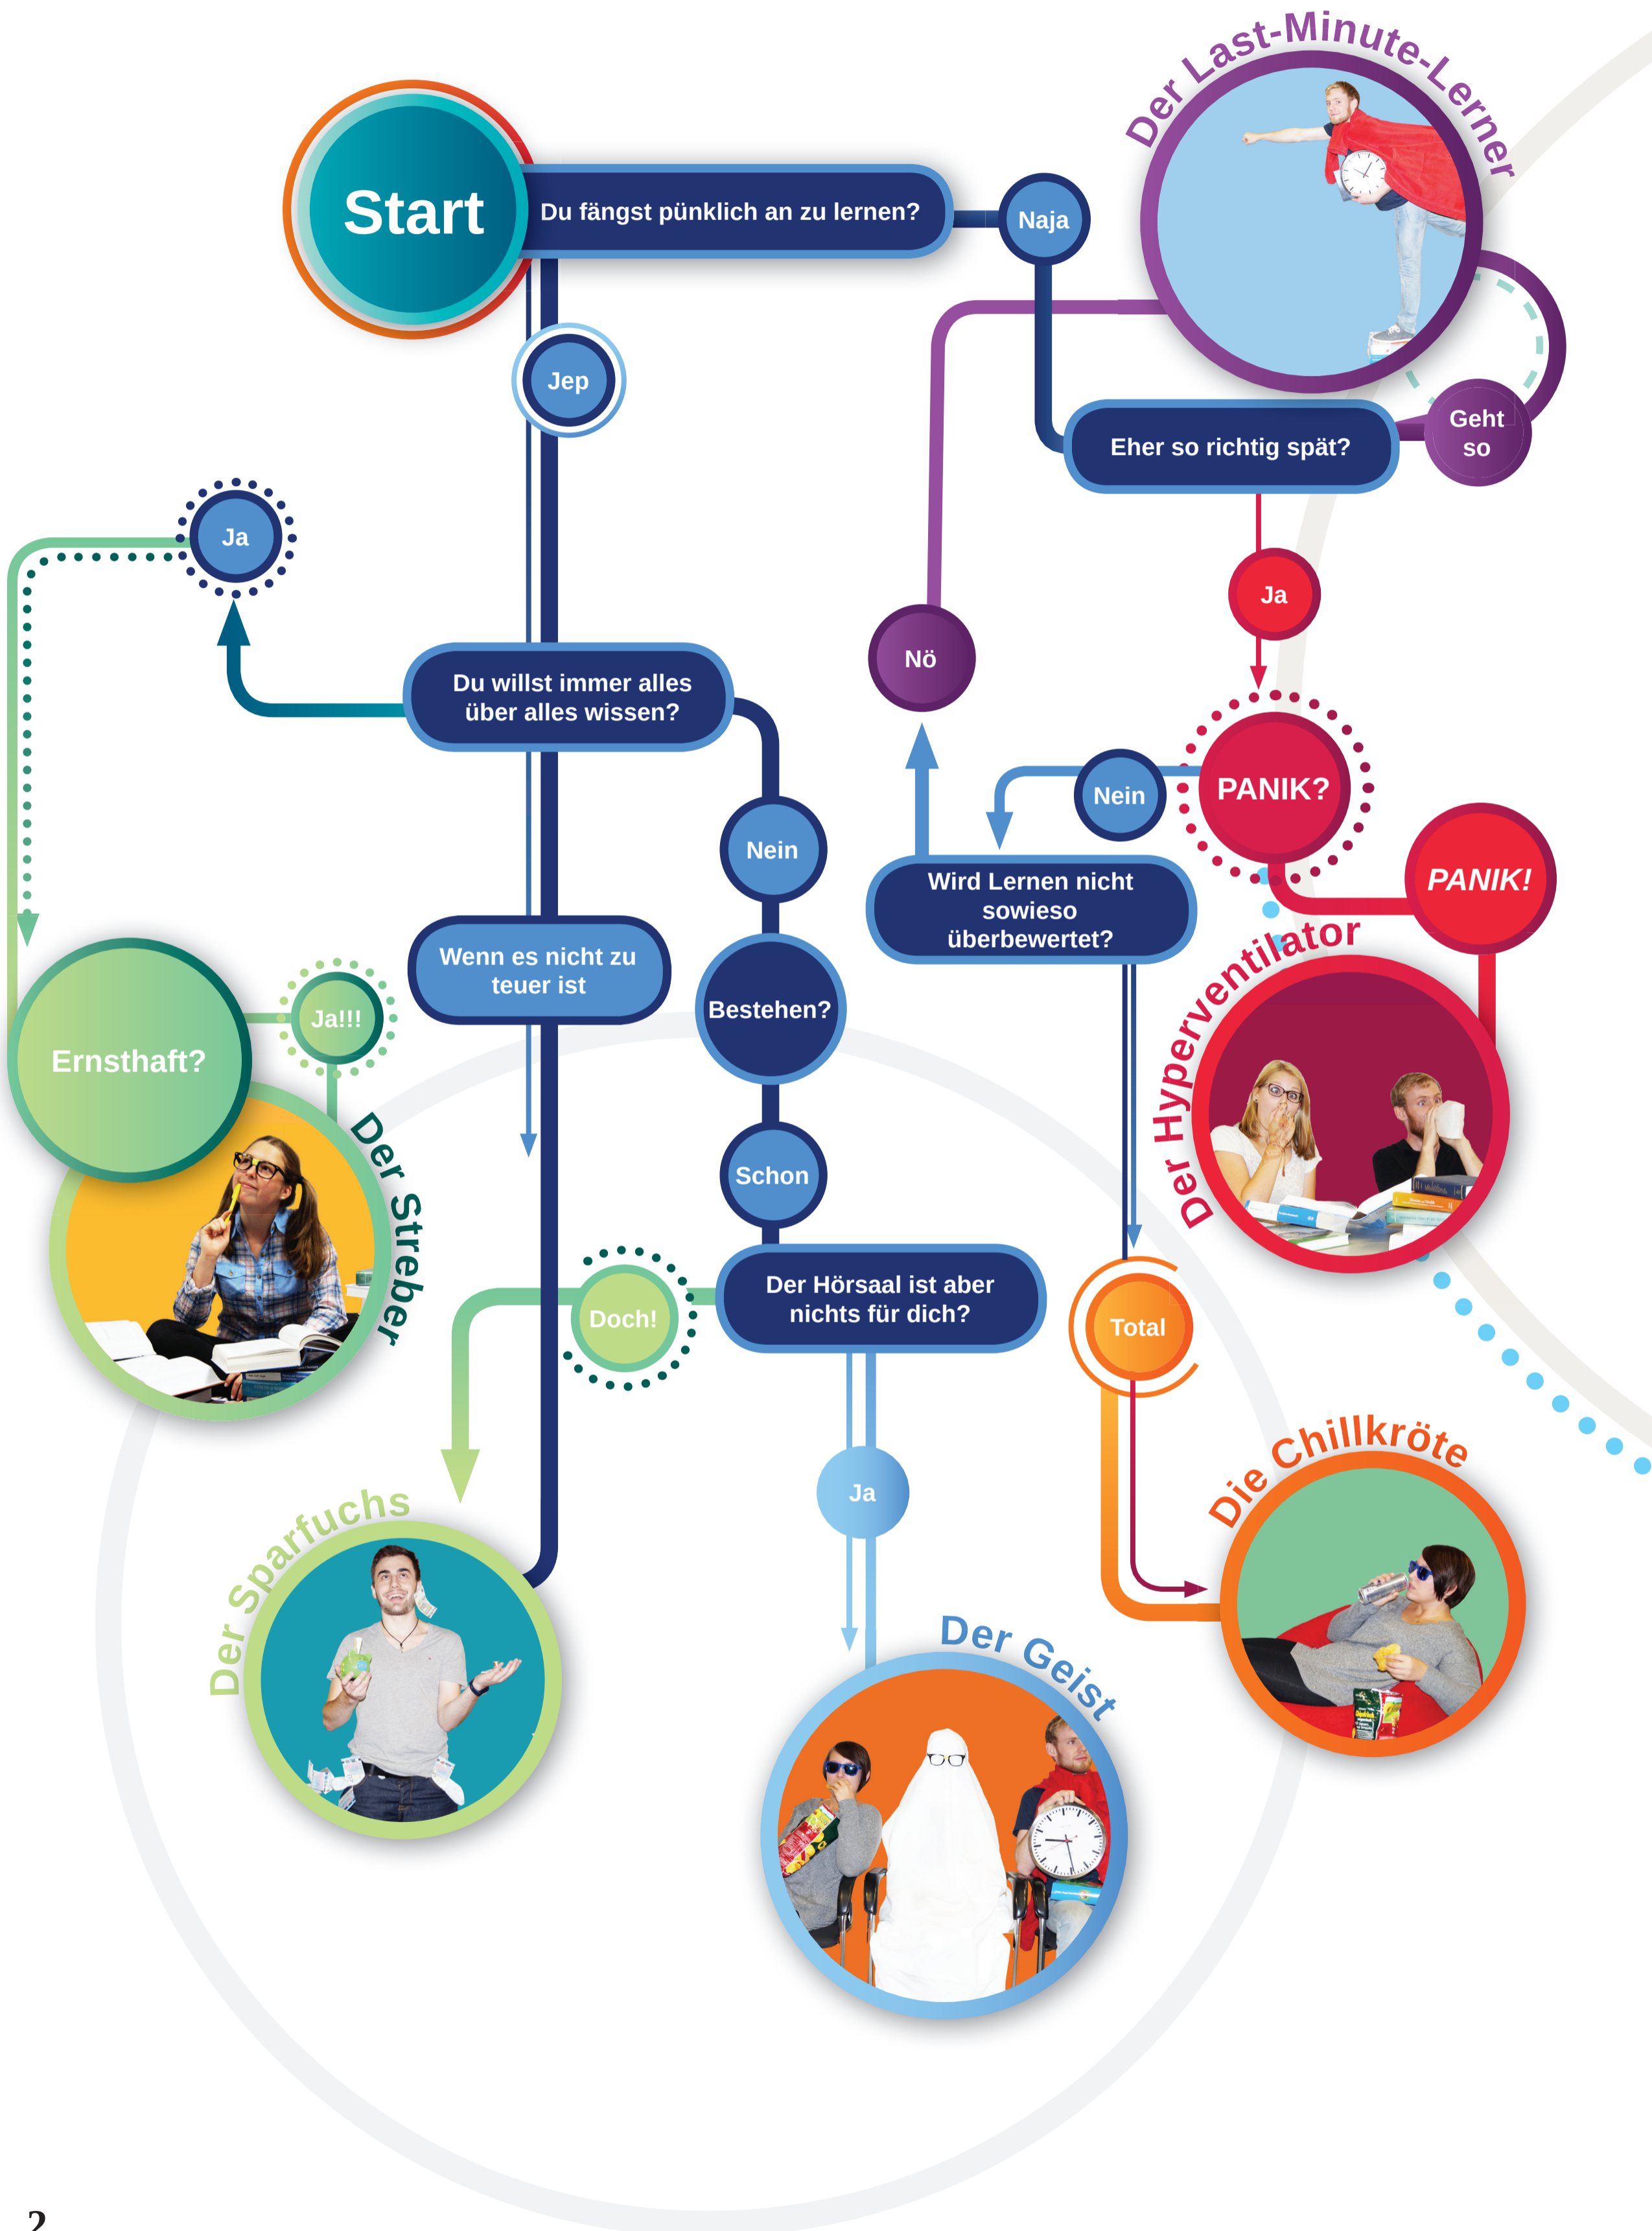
Start

Du fängst pünklich an zu lernen?

Naja

Der Last-Minute-Lerner

Jep

Eher so richtig spät?

Geht so

Ja

Ja

Nö

Du willst immer alles über alles wissen?

PANIK?

Nein

PANIK!

Nein

Wird Lernen nicht sowieso überbewertet?

Der Hyperventilator

Ernsthaft?

Ja!!!

Wenn es nicht zu teuer ist

Bestehen?

Der Streber

Schon

Doch!

Der Hörsaal ist aber nichts für dich?

Total

Die Chillkröte

Ja

Der Sparfuchs

Der Geist

2